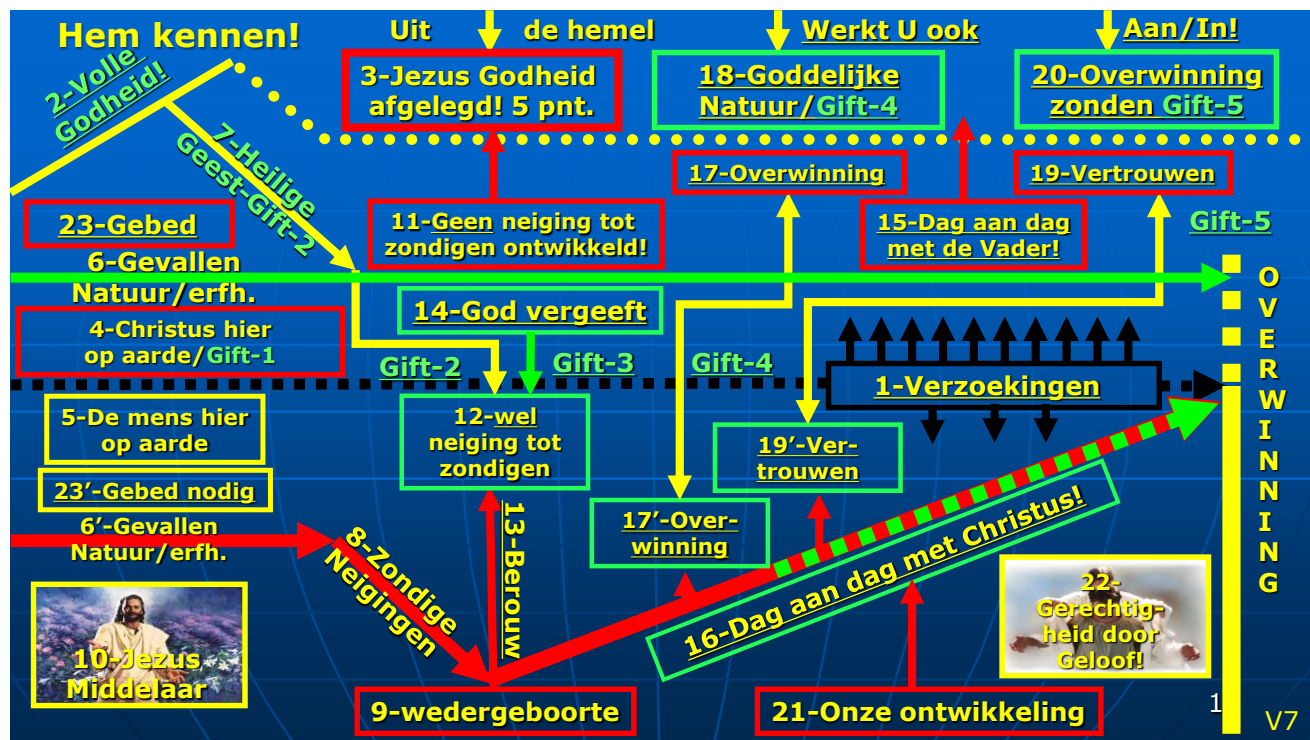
Hem kennen!

Uit de hemel

Werkt U ook

Aan/In!

2-Volle Godheid!

3-Jezus Godheid afgelegd! 5 pnt.

18-Goddelijke Natuur/Gift-4

20-Overwinning zonden Gift-5

7-Heilige Geest-Gift-2

17-Overwinning

19-Vertrouwen

23-Gebed

11-Geen neiging tot zondigen ontwikkeld!

15-Dag aan dag met de Vader!

Gift-5

6-Gevallen Natuur/erfh.

OVERWINNING

14-God vergeeft

4-Christus hier op aarde/Gift-1

Gift-2

Gift-3

Gift-4

1-Verzoekingen

5-De mens hier op aarde

12-wel neiging tot zondigen

19'-Vertrouwen

23'-Gebed nodig

6'-Gevallen Natuur/erfh.

13-Berouw

17'-Overwinning

8-Zondige Neigingen

16-Dag aan dag met Christus!

22-Gerechtigheid door Geloof!

10-Jezus Middelaar

9-wedergeboorte

21-Onze ontwikkeling

1

V7